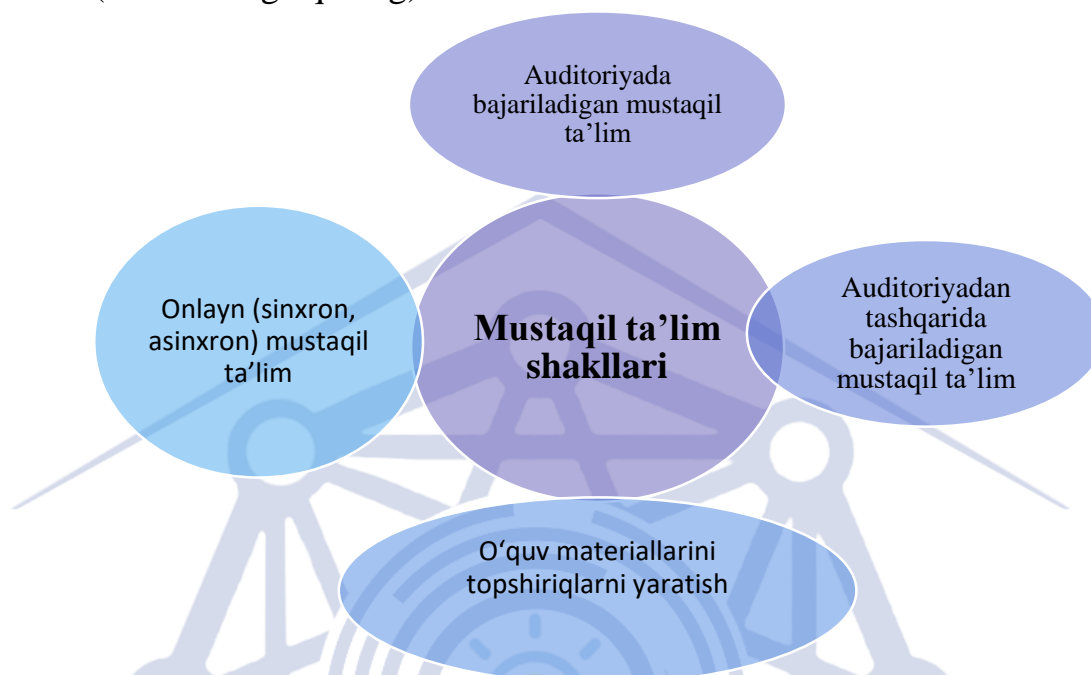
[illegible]

Auditoriyada bajariladigan mustaqil ta’lim

Onlayn (sinxron, asinxron) mustaqil ta’lim

Mustaqil ta’lim shakllari

Auditoriyadan tashqarida bajariladigan mustaqil ta’lim

O‘quv materiallarini topshiriqlarni yaratish